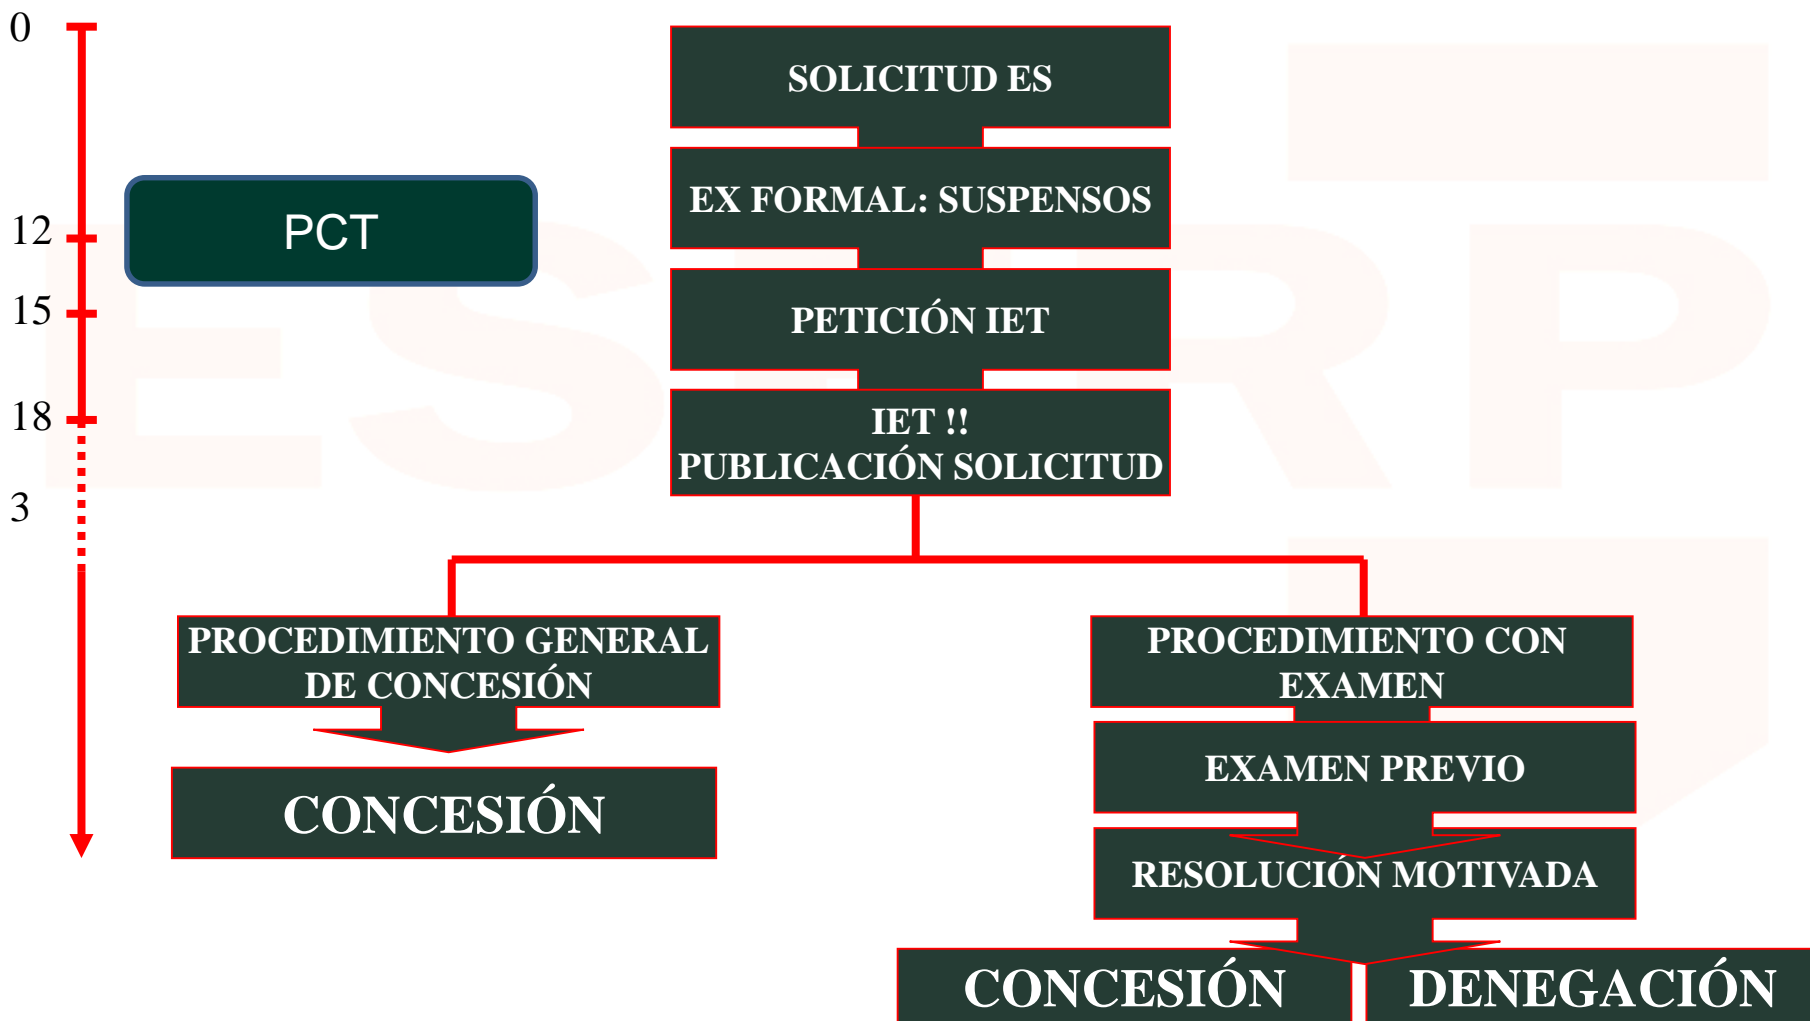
0

12

15

18

3

PCT

SOLICITUD ES

EX FORMAL: SUSPENSOS

PETICIÓN IET

IET !!
PUBLICACIÓN SOLICITUD

PROCEDIMIENTO GENERAL DE CONCESIÓN

CONCESIÓN

PROCEDIMIENTO CON EXAMEN

EXAMEN PREVIO

RESOLUCIÓN MOTIVADA

CONCESIÓN

DENEGACIÓN